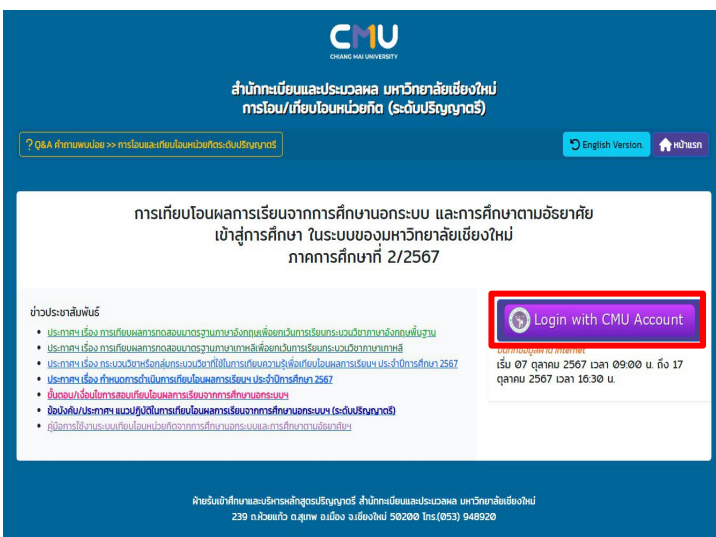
CMU
CHIANG MAI UNIVERSITY

สำนักทะเบียนและประมวลผล มหาวิทยาลัยเชียงใหม่
การโอน/เทียบโอนหน่วยกิต (ระดับปริญญาตรี)

? Q&A คำถามพบบ่อย >> การโอนและเทียบโอนหน่วยกิตระดับปริญญาตรี

English Version

หน้าแรก

การเทียบโอนผลการเรียนจากการศึกษานอกระบบ และการศึกษาตามอัธยาศัย
เข้าสู่การศึกษา ในระบบของมหาวิทยาลัยเชียงใหม่
ภาคการศึกษาที่ 2/2567

ข่าวประชาสัมพันธ์
• ประกาศฯ เรื่อง การเทียบผลการทดสอบมาตรฐานภาษาอังกฤษเพื่อยกเว้นการเรียนกระบวนวิชาภาษาอังกฤษพื้นฐาน
• ประกาศฯ เรื่อง การเทียบผลการทดสอบมาตรฐานภาษาเกาหลีเพื่อยกเว้นการเรียนกระบวนวิชาภาษาเกาหลี
• ประกาศฯ เรื่อง กระบวนวิชาหรือกลุ่มกระบวนวิชาที่ใช้ในการเทียบความรู้เพื่อเทียบโอนผลการเรียนฯ ประจำปีการศึกษา 2567
• ประกาศฯ เรื่อง กำหนดการดำเนินการเทียบโอนผลการเรียนฯ ประจำปีการศึกษา 2567
• ขั้นตอน/เงื่อนไขการสอบเทียบโอนผลการเรียนจากการศึกษานอกระบบฯ
• ข้อบังคับ/ประกาศฯ แนวปฏิบัติในการเทียบโอนผลการเรียนจากการศึกษานอกระบบฯ (ระดับปริญญาตรี)
• คู่มือการใช้งานระบบเทียบโอนหน่วยกิตจากการศึกษานอกระบบและการศึกษาตามอัธยาศัยฯ

Login with CMU Account

บันทึกข้อมูลผ่าน Internet
เริ่ม 07 ตุลาคม 2567 เวลา 09:00 น. ถึง 17 ตุลาคม 2567 เวลา 16:30 น.

ฝ่ายรับเข้าศึกษาและบริหารหลักสูตรปริญญาตรี สำนักทะเบียนและประมวลผล มหาวิทยาลัยเชียงใหม่
239 ถ.ห้วยแก้ว ต.สุเทพ อ.เมือง จ.เชียงใหม่ 50200 โทร.(053) 948920